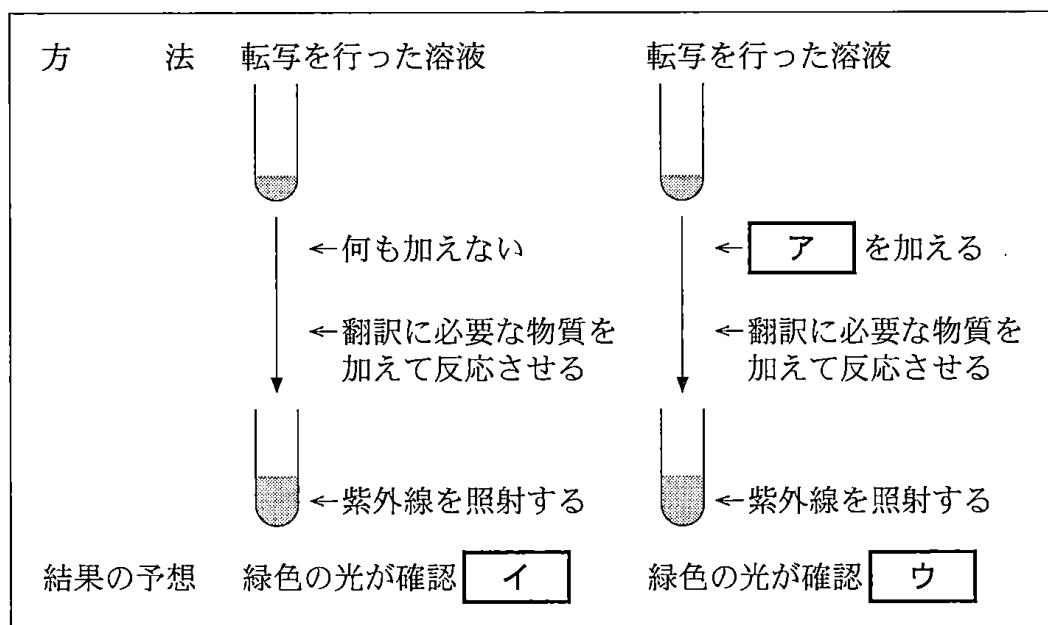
方　法　転写を行った溶液

←何も加えない

←翻訳に必要な物質を加えて反応させる

←紫外線を照射する

結果の予想　緑色の光が確認 イ

転写を行った溶液

← ア を加える

←翻訳に必要な物質を加えて反応させる

←紫外線を照射する

緑色の光が確認 ウ